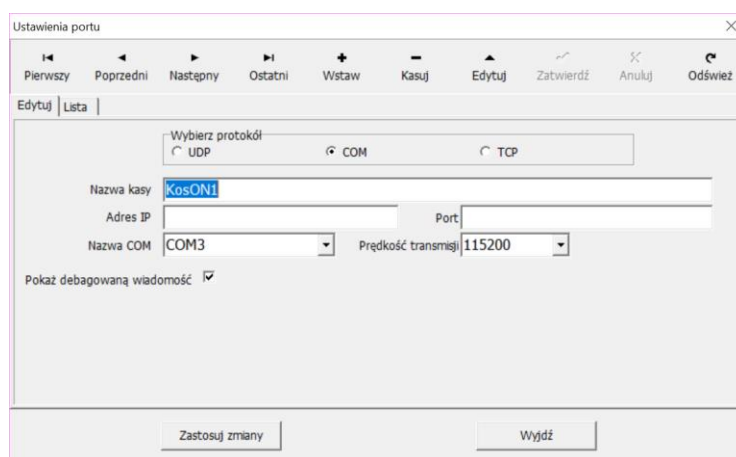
Ustawienia portu

Pierwszy Poprzedni Następny Ostatni Wstaw Kasuj Edytuj Zatwierdź Anuluj Odśwież

Edytuj Lista

Wybierz protokół
UDP COM TCP

Nazwa kasy KosON1

Adres IP Port

Nazwa COM COM3 Prędkość transmisji 115200

Pokaż debagowaną wiadomość

Zastosuj zmiany Wyjdź